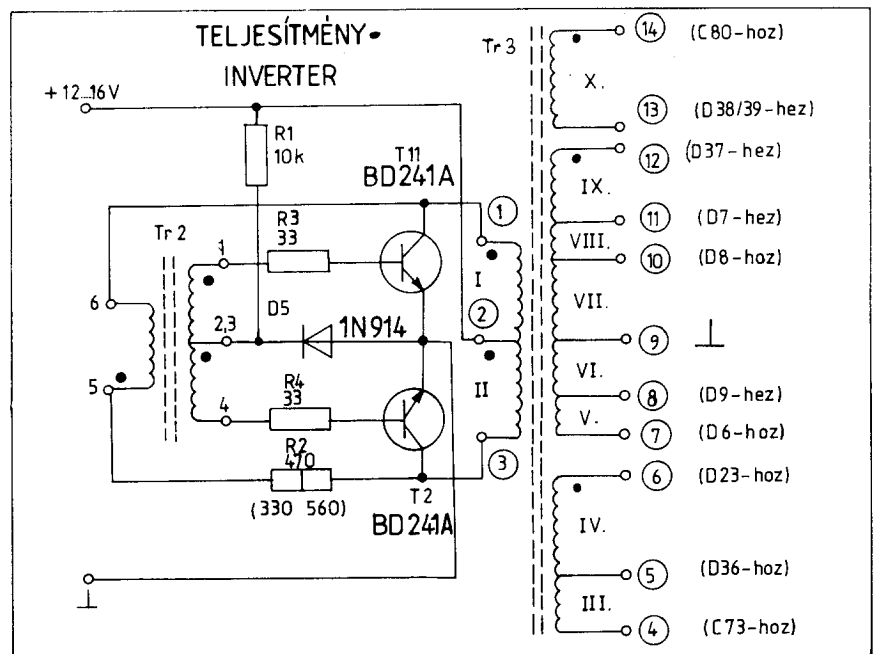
TELJESÍTMÉNY-
INVERTER

+12...16 V

R1
10k

T11
BD241A

R3
33

Tr 2

1

6

2,3

D5

1N914

5

4

R4
33

R2
470
(330 560)

T2
BD241A

$\perp$

Tr 3

1
I
2
II
3

14 (C80-hoz)
X.
13 (D38/39-hez)
12 (D37-hez)
IX.
11 (D7-hez)
VIII.
10 (D8-hoz)
VII.
9 $\perp$
VI.
8 (D9-hez)
V.
7 (D6-hoz)
6 (D23-hoz)
IV.
5 (D36-hoz)
III.
4 (C73-hoz)